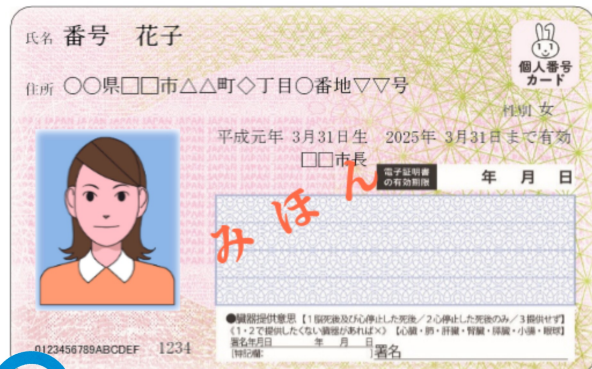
氏名 番号 花子

個人番号カード

住所 ○○県□□市△△町◇丁目○番地▽▽号

性別 女

平成元年 3月31日生 2025年 3月31日まで有効

□□市長

電子証明書の有効期限 年 月 日

みほん

●臓器提供意思 [1.脳死後及び心停止した死後 / 2.心停止した死後のみ / 3.提供せず]
(1・2で提供したくない臓器があれば×) [心臓・肺・肝臓・腎臓・膵臓・小腸・眼球]
署名年月日 年 月 日 署名

0123456789ABCDEF 1234